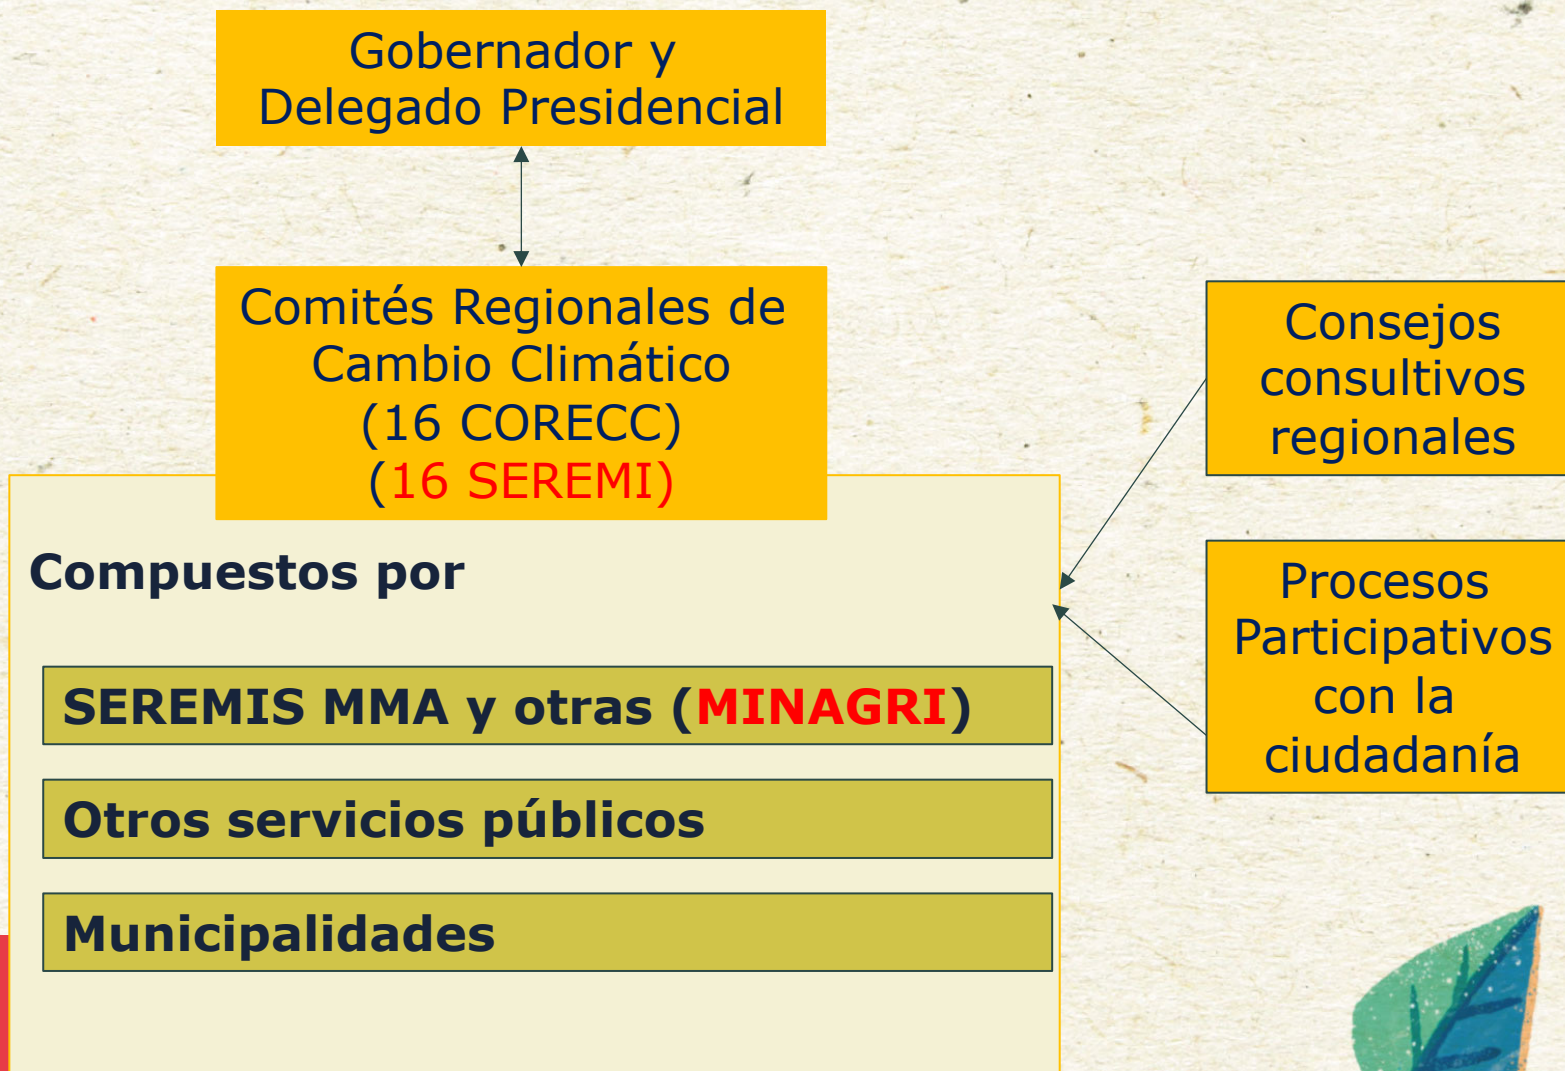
Gobernador y Delegado Presidencial

Comités Regionales de Cambio Climático (16 CORECC) (16 SEREMI)

Compuestos por

SEREMIS MMA y otras (MINAGRI)

Otros servicios públicos

Municipalidades

Consejos consultivos regionales

Procesos Participativos con la ciudadanía